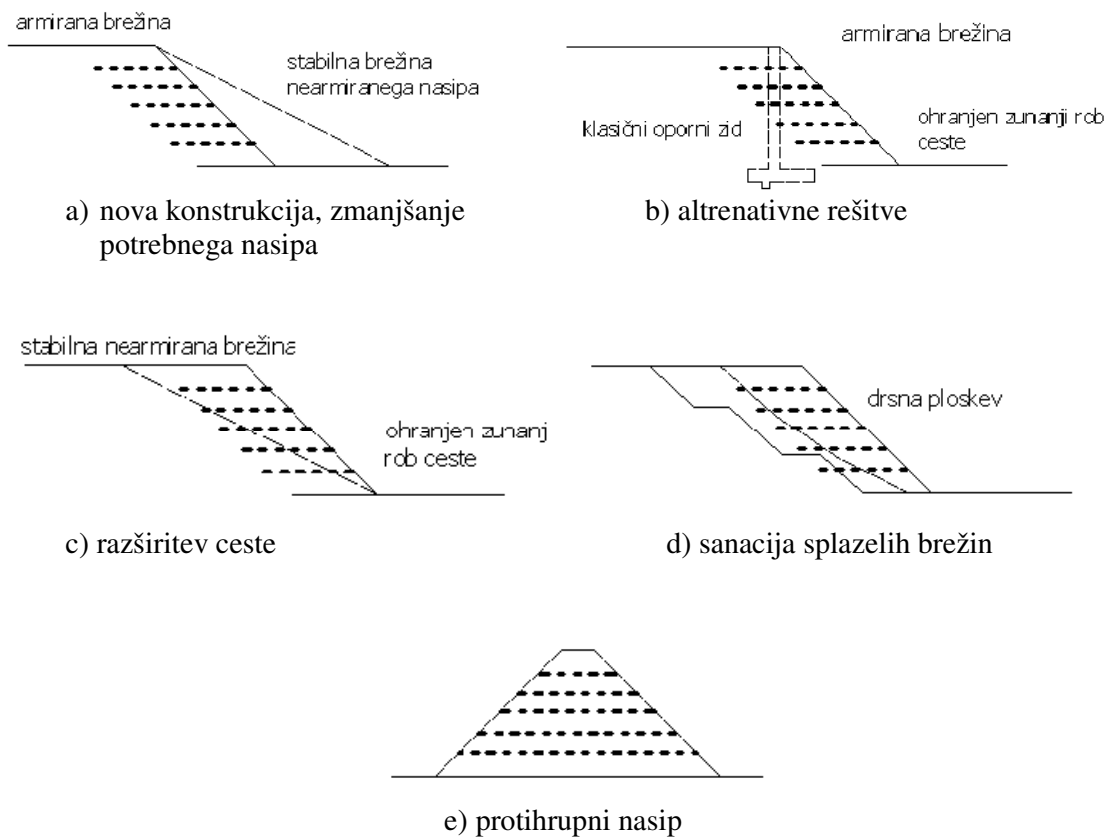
armirana brežina

stabilna brežina nearmiranega nasipa

a) nova konstrukcija, zmanjšanje potrebnega nasipa

armirana brežina

klasični oporni zid

ohranjen zunanji rob ceste

b) altrenativne rešitve

stabilna nearmirana brežina

ohranjen zunanj rob ceste

c) razširitev ceste

drsna ploskev

d) sanacija splazelih brežin

e) protihrupni nasip